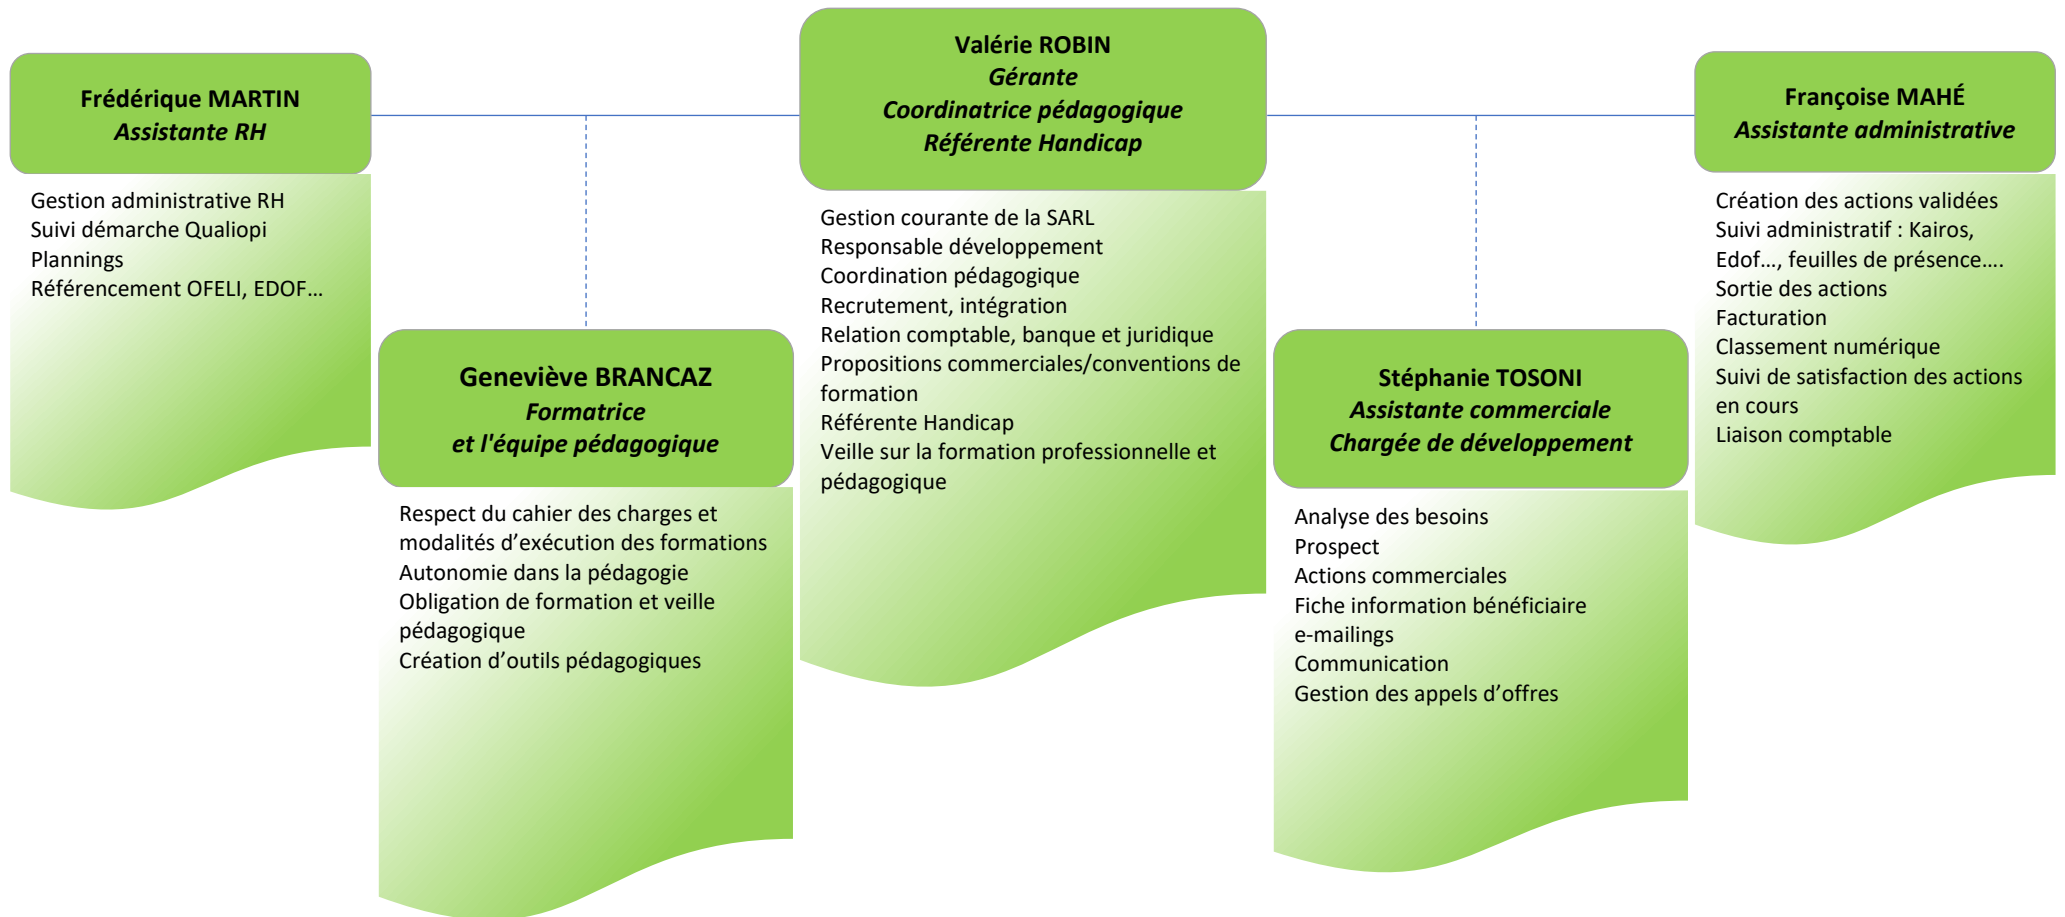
Valérie ROBIN
Gérante
Coordinatrice pédagogique
Référente Handicap

Gestion courante de la SARL
Responsable développement
Coordination pédagogique
Recrutement, intégration
Relation comptable, banque et juridique
Propositions commerciales/conventions de formation
Référente Handicap
Veille sur la formation professionnelle et pédagogique

Frédérique MARTIN
Assistante RH

Gestion administrative RH
Suivi démarche Qualiopi
Plannings
Référencement OFELI, EDOF…

Geneviève BRANCAZ
Formatrice
et l'équipe pédagogique

Respect du cahier des charges et modalités d’exécution des formations
Autonomie dans la pédagogie
Obligation de formation et veille pédagogique
Création d’outils pédagogiques

Stéphanie TOSONI
Assistante commerciale
Chargée de développement

Analyse des besoins
Prospect
Actions commerciales
Fiche information bénéficiaire
e-mailings
Communication
Gestion des appels d’offres

Françoise MAHÉ
Assistante administrative

Création des actions validées
Suivi administratif : Kairos, Edof…, feuilles de présence….
Sortie des actions
Facturation
Classement numérique
Suivi de satisfaction des actions en cours
Liaison comptable